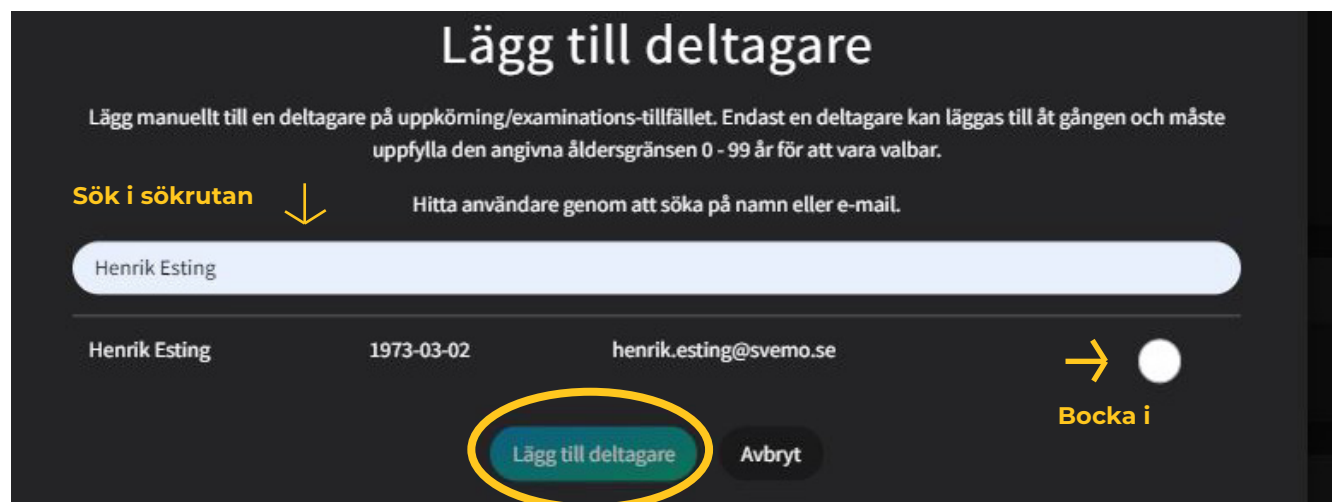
Lägg till deltagare

Lägg manuellt till en deltagare på uppkörning/examinations-tillfället. Endast en deltagare kan läggas till åt gången och måste uppfylla den angivna åldersgränsen 0 - 99 år för att vara valbar.

Sök i sökrutan

Hitta användare genom att söka på namn eller e-mail.

Henrik Esting

| Henrik Esting | 1973-03-02 | henrik.esting@svemo.se |
|---|---|---|

Bocka i

Lägg till deltagare

Avbryt